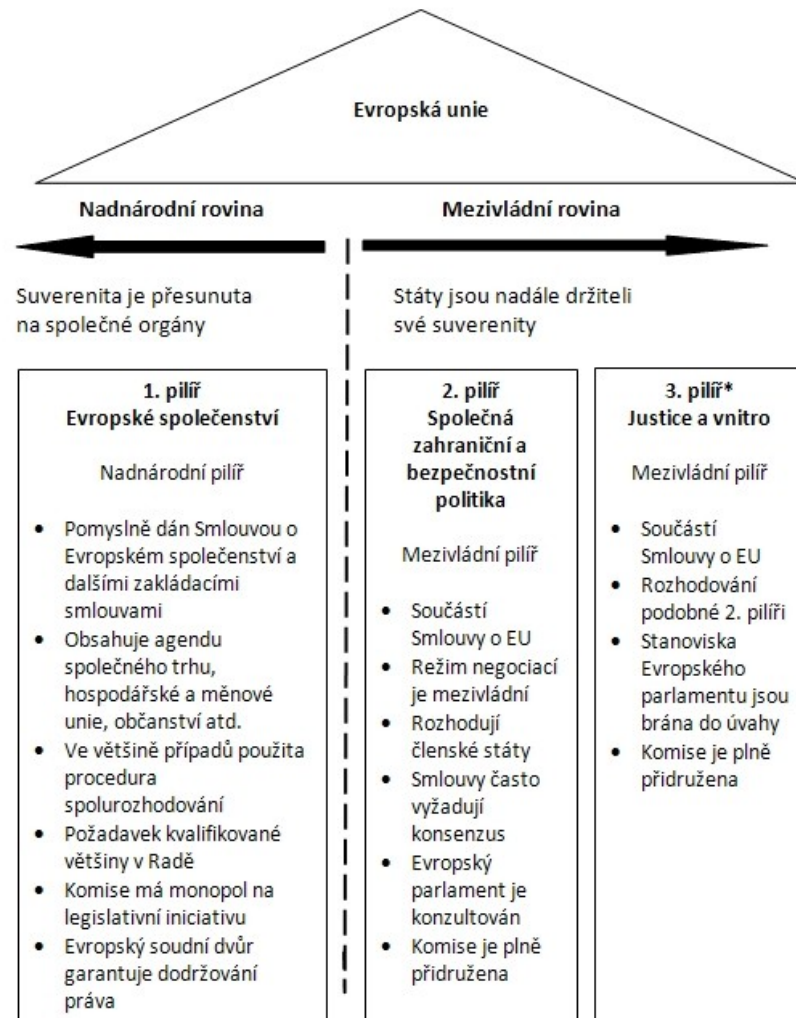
Evropská unie

Nadnárodní rovina

Mezivládní rovina

Suverenita je přesunuta na společné orgány

Státy jsou nadále držiteli své suverenity

1. pilíř
Evropské společenství

Nadnárodní pilíř

- Pomyslně dán Smlouvou o Evropském společenství a dalšími zakládacími smlouvami
- Obsahuje agendu společného trhu, hospodářské a měnové unie, občanství atd.
- Ve většině případů použita procedura spolurozhodování
- Požadavek kvalifikované většiny v Radě
- Komise má monopol na legislativní iniciativu
- Evropský soudní dvůr garantuje dodržování práva

2. pilíř
Společná zahraniční a bezpečnostní politika

Mezivládní pilíř

- Součástí Smlouvy o EU
- Režim negociací je mezivládní
- Rozhodují členské státy
- Smlouvy často vyžadují konsenzus
- Evropský parlament je konzultován
- Komise je plně přidružena

3. pilíř*
Justice a vnitro

Mezivládní pilíř

- Součástí Smlouvy o EU
- Rozhodování podobné 2. pilíři
- Stanoviska Evropského parlamentu jsou brána do úvahy
- Komise je plně přidružena